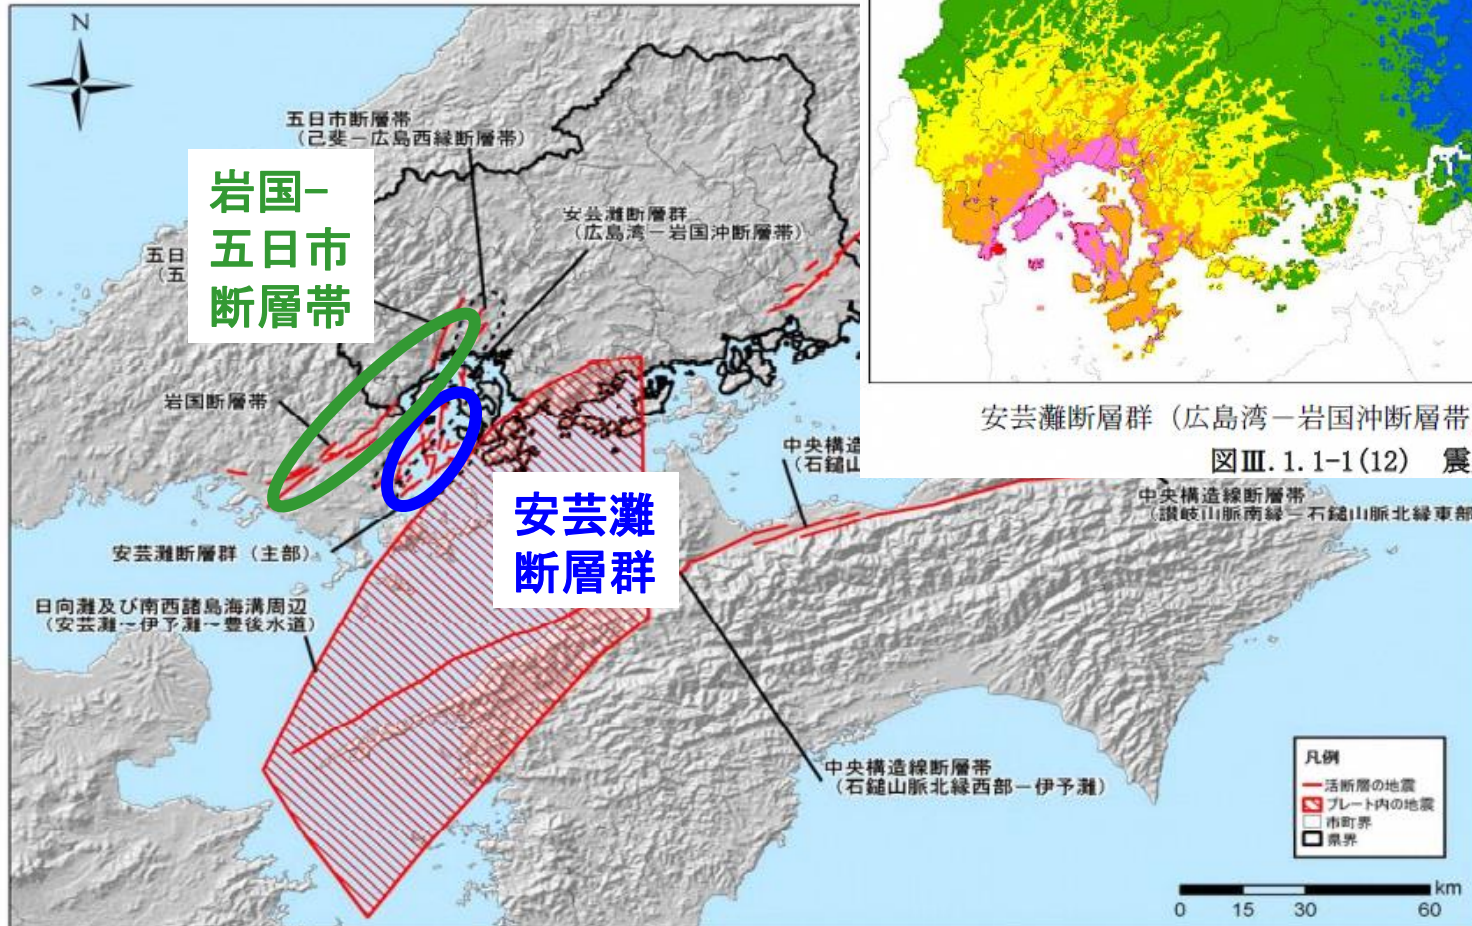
N

五日市断層帯
（己斐－広島西縁断層帯）

岩国–
五日市
断層帯

五日
（五

安芸灘断層群
（広島湾－岩国沖断層帯）

岩国断層帯

安芸灘断層群（主部）

日向灘及び南西諸島海溝周辺
（安芸灘－伊予灘－豊後水道）

安芸灘
断層群

中央構造
（石鎚山

中央構造線断層帯
（讃岐山脈南縁－石鎚山脈北縁東部

中央構造線断層帯
（石鎚山脈北縁西部－伊予灘）

安芸灘断層群（広島湾－岩国沖断層帯
図Ⅲ.1.1-1(12)　震

凡例
活断層の地震
プレート内の地震
市町界
県界

km
0　15　30　60